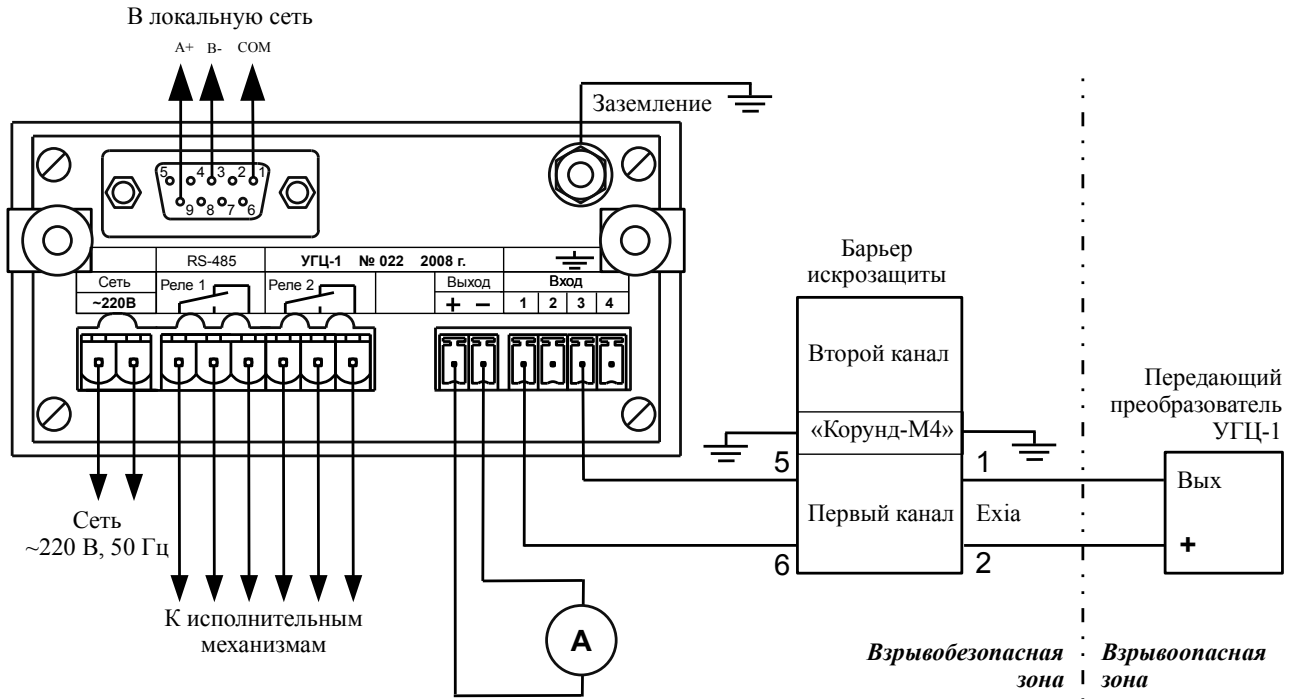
В локальную сеть

A+ B- COM

Заземление

5 4 3 2 1
9 8 7 6

RS-485 УГЦ-1 № 022 2008 г.

Сеть ~220В Реле 1 Реле 2 Выход + – Вход 1 2 3 4

Сеть ~220 В, 50 Гц

К исполнительным механизмам

A

Барьер искрозащиты

Второй канал

«Корунд-М4»

5

6

Первый канал

1

2

Exia

Передающий преобразователь УГЦ-1

Вых

+

Взрывобезопасная зона

Взрывоопасная зона